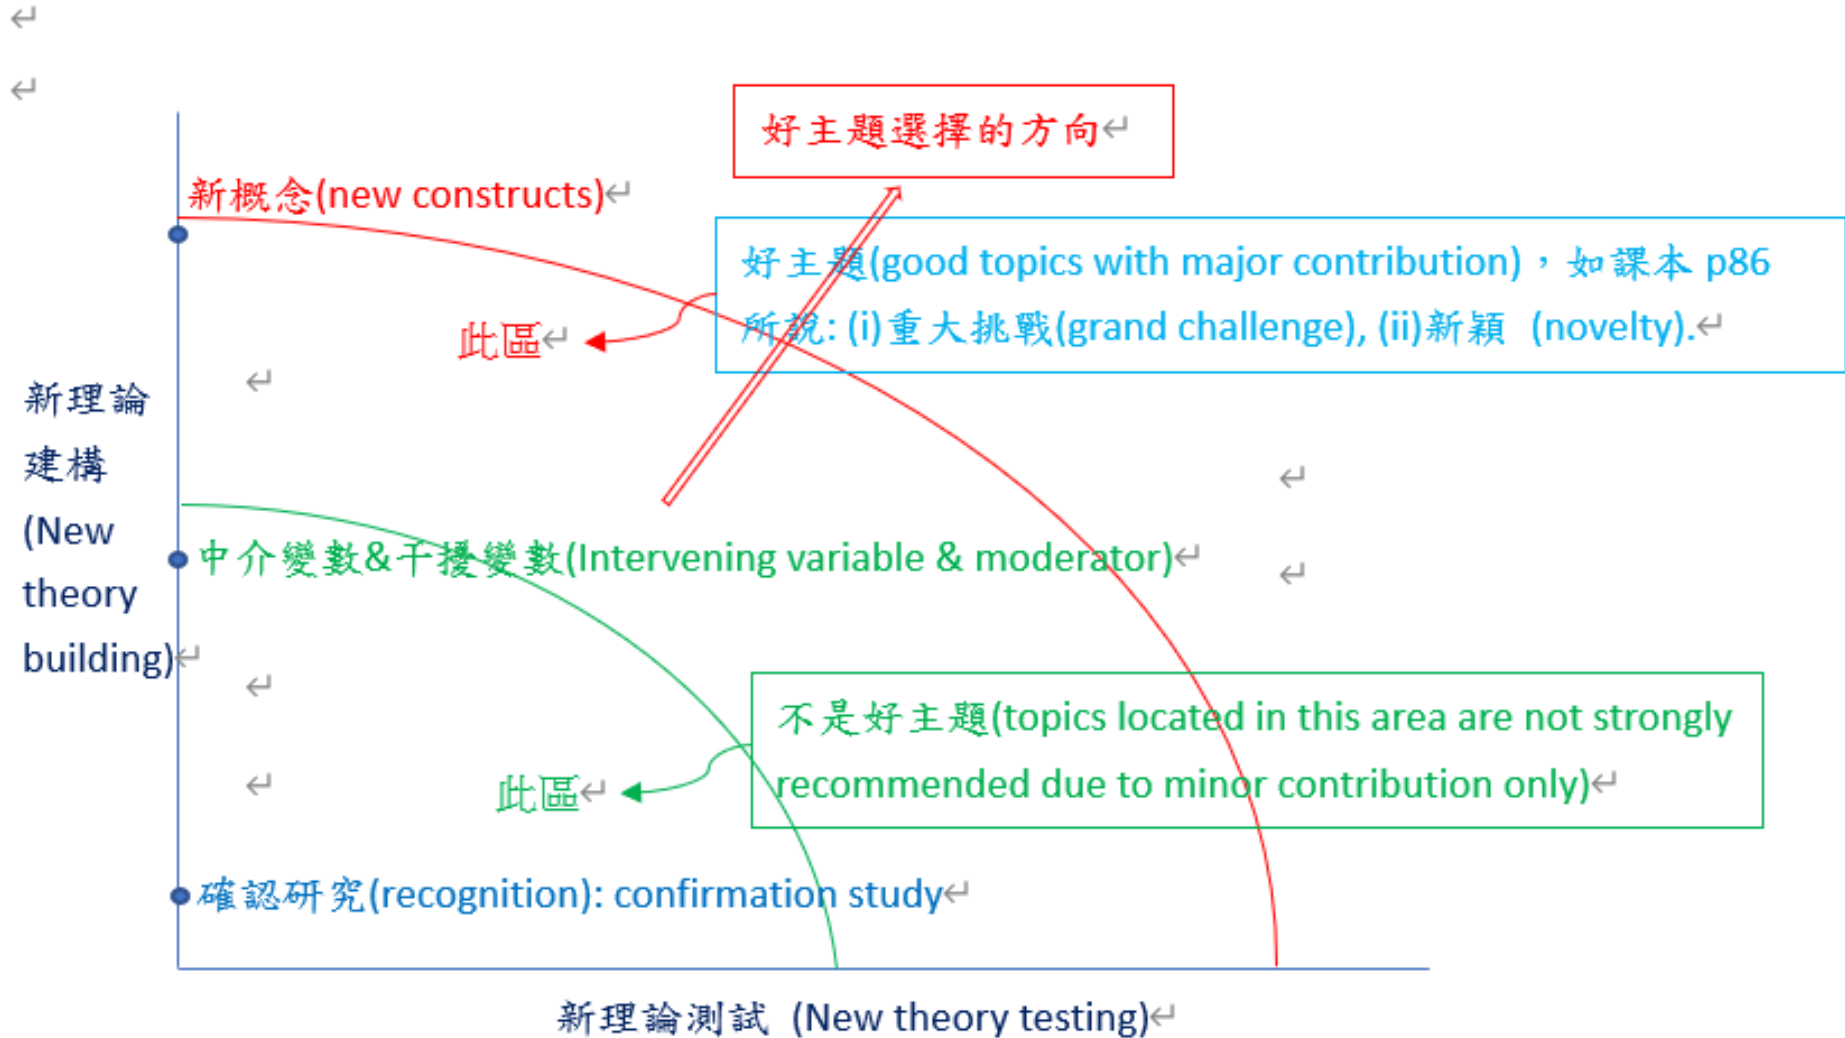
好主題選擇的方向

新概念(new constructs)

好主題(good topics with major contribution)，如課本 p86 所說: (i)重大挑戰(grand challenge), (ii)新穎 (novelty).

此區

新理論建構 (New theory building)

中介變數&干擾變數(Intervening variable & moderator)

不是好主題(topics located in this area are not strongly recommended due to minor contribution only)

此區

確認研究(recognition): confirmation study

新理論測試 (New theory testing)